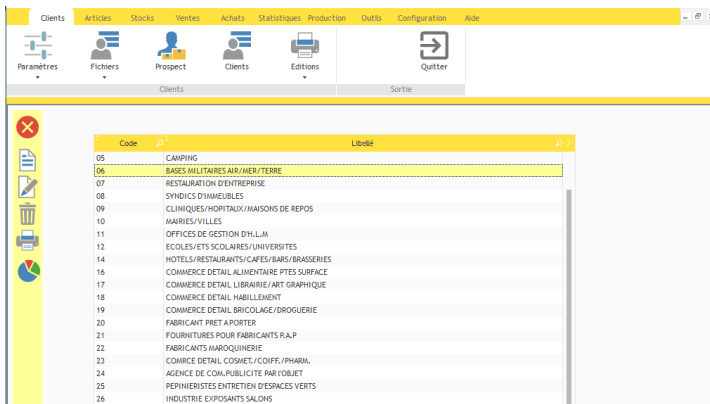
Clients Articles Stocks Ventes Achats Statistiques Production Outils Configuration Aide

Paramètres Fichiers Prospect Clients Editions Quitter

Clients Sortie

| Code | Libellé |
|---|---|
| 05 | CAMPING |
| 06 | BASES MILITAIRES AIR/MER/TERRE |
| 07 | RESTAURATION D'ENTREPRISE |
| 08 | SYNDICS D'IMMEUBLES |
| 09 | CLINIQUES/HOPITAUX/MAISONS DE REPOS |
| 10 | MAIRIES/VILLES |
| 11 | OFFICES DE GESTION D'H.L.M |
| 12 | ECOLES/ETS SCOLAIRES/UNIVERSITES |
| 14 | HOTELS/RESTAURANTS/CAFES/BARS/BRASSERIES |
| 16 | COMMERCE DETAIL ALIMENTAIRE PTES SURFACE |
| 17 | COMMERCE DETAIL LIBRAIRIE/ART GRAPHIQUE |
| 18 | COMMERCE DETAIL HABILLEMENT |
| 19 | COMMERCE DETAIL BRICOLAGE/DROGUERIE |
| 20 | FABRICANT PRET A PORTER |
| 21 | FOURNITURES POUR FABRICANTS P.A.P |
| 22 | FABRICANTS MAROQUINERIE |
| 23 | COMRCE DETAIL COSMET./COIFF./PHARM. |
| 24 | AGENCE DE COM.PUBLICITE PAR L'OBJET |
| 25 | PEPINIERISTES ENTRETIEN D'ESPACES VERTS |
| 26 | INDUSTRIE EXPOSANTS SALONS |